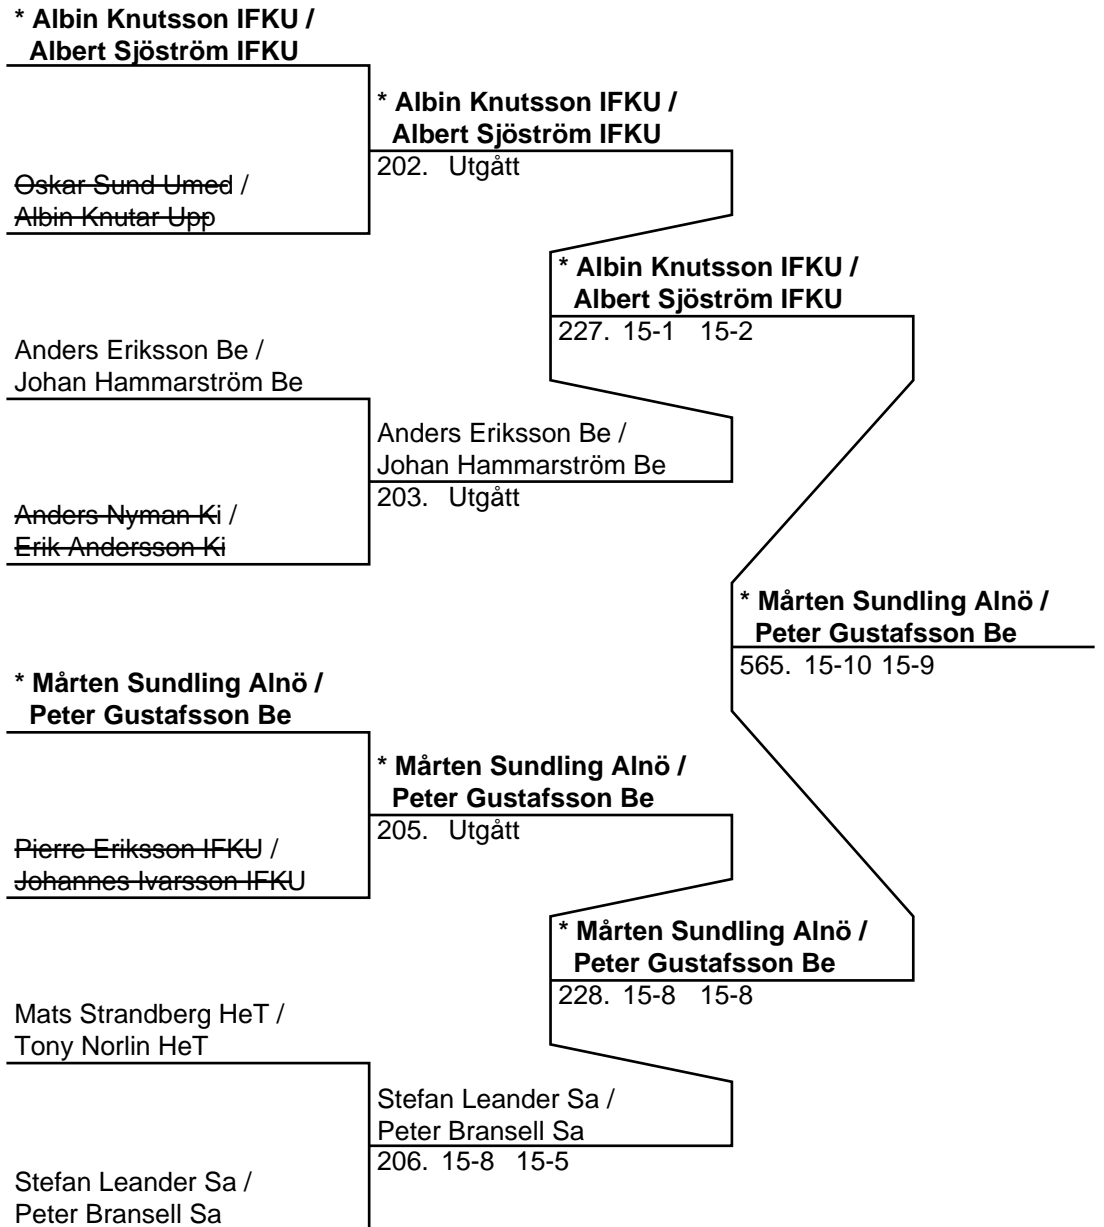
* Albin Knutsson IFKU /
Albert Sjöström IFKU

Oskar Sund Umed /
Albin Knutar Upp

* Albin Knutsson IFKU /
Albert Sjöström IFKU
202. Utgått

* Albin Knutsson IFKU /
Albert Sjöström IFKU
227. 15-1 15-2

Anders Eriksson Be /
Johan Hammarström Be

Anders Nyman Ki /
Erik Andersson Ki

Anders Eriksson Be /
Johan Hammarström Be
203. Utgått

* Mårten Sundling Alnö /
Peter Gustafsson Be
565. 15-10 15-9

* Mårten Sundling Alnö /
Peter Gustafsson Be

Pierre Eriksson IFKU /
Johannes Ivarsson IFKU

* Mårten Sundling Alnö /
Peter Gustafsson Be
205. Utgått

* Mårten Sundling Alnö /
Peter Gustafsson Be
228. 15-8 15-8

Mats Strandberg HeT /
Tony Norlin HeT

Stefan Leander Sa /
Peter Bransell Sa

Stefan Leander Sa /
Peter Bransell Sa
206. 15-8 15-5